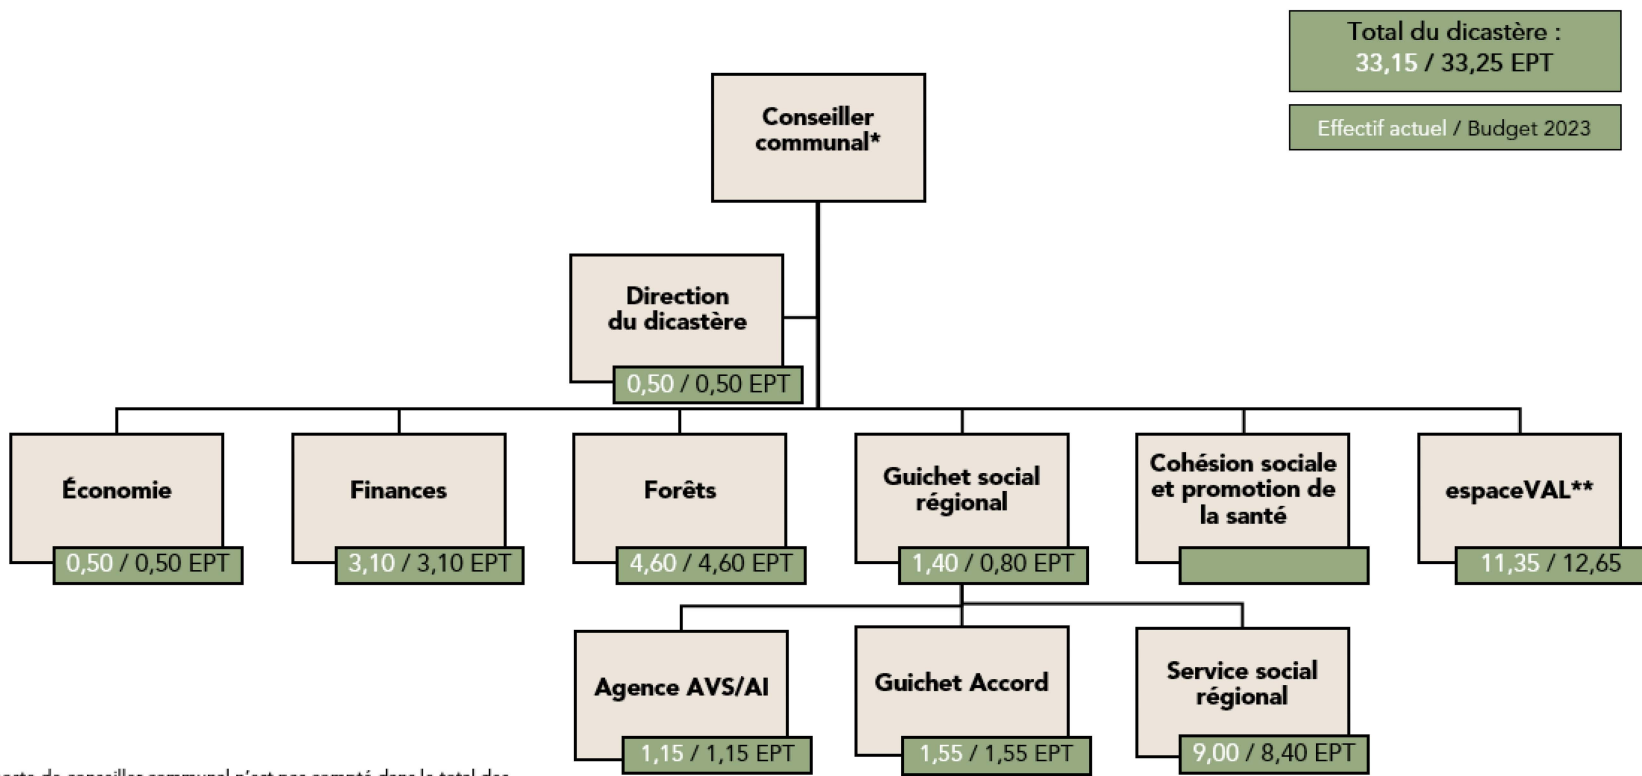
Total du dicastère :
33,15 / 33,25 EPT

Effectif actuel / Budget 2023

Conseiller communal*

Direction du dicastère
0,50 / 0,50 EPT

Économie
0,50 / 0,50 EPT

Finances
3,10 / 3,10 EPT

Forêts
4,60 / 4,60 EPT

Guichet social régional
1,40 / 0,80 EPT

Cohésion sociale et promotion de la santé

espaceVAL**
11,35 / 12,65

Agence AVS/AI
1,15 / 1,15 EPT

Guichet Accord
1,55 / 1,55 EPT

Service social régional
9,00 / 8,40 EPT

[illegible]